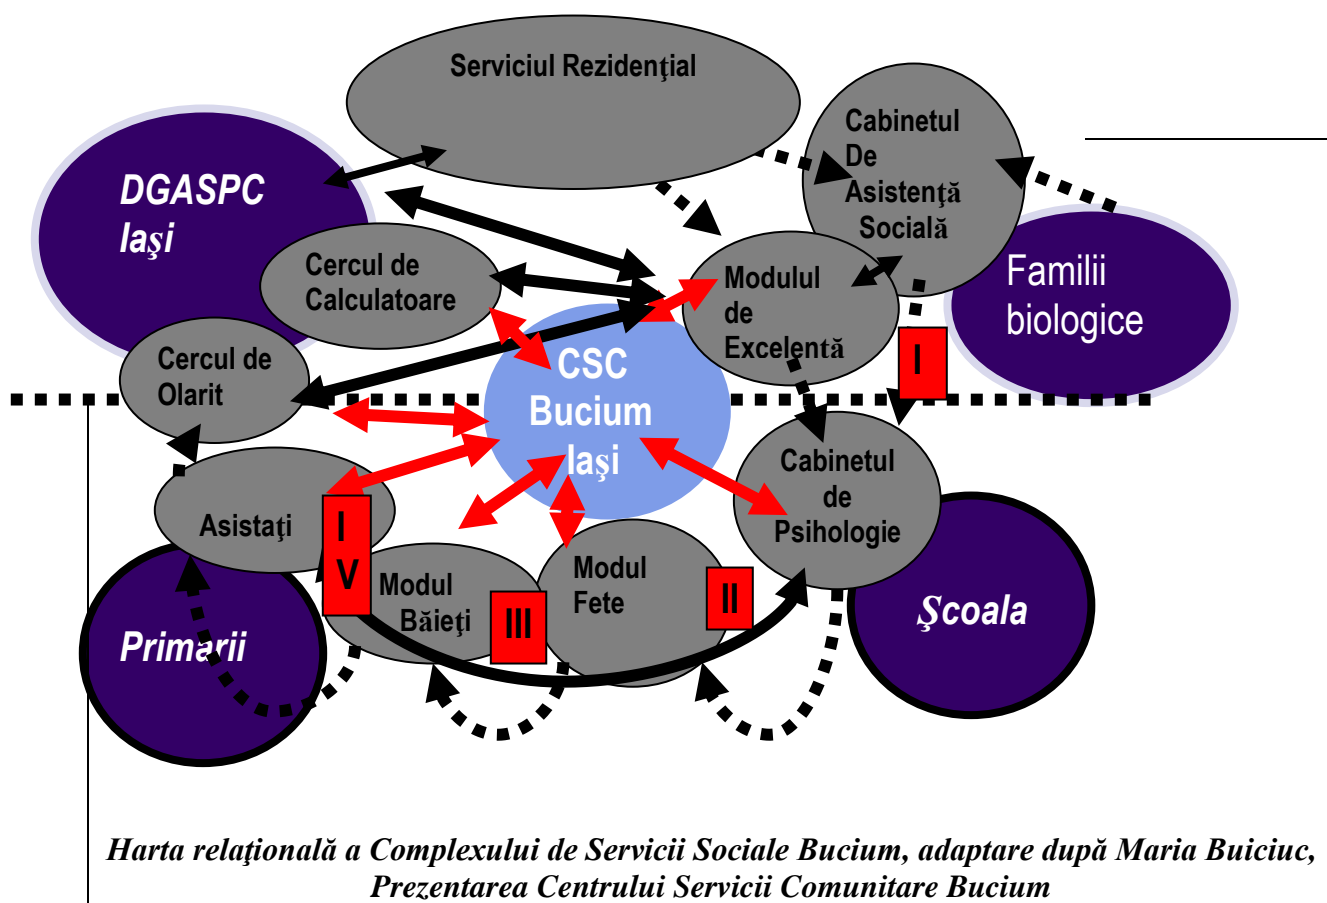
Serviciul Rezidenţial

DGASPC Iaşi

Cabinetul De Asistenţă Socială

Familii biologice

Cercul de Calculatoare

Modulul de Excelentă

Cercul de Olarit

CSC Bucium Iaşi

I

Cabinetul de Psihologie

Asistaţi

IV

Modul Băieţi

III

Modul Fete

II

Şcoala

Primarii

Harta relaţională a Complexului de Servicii Sociale Bucium, adaptare după Maria Buiciuc, Prezentarea Centrului Servicii Comunitare Bucium